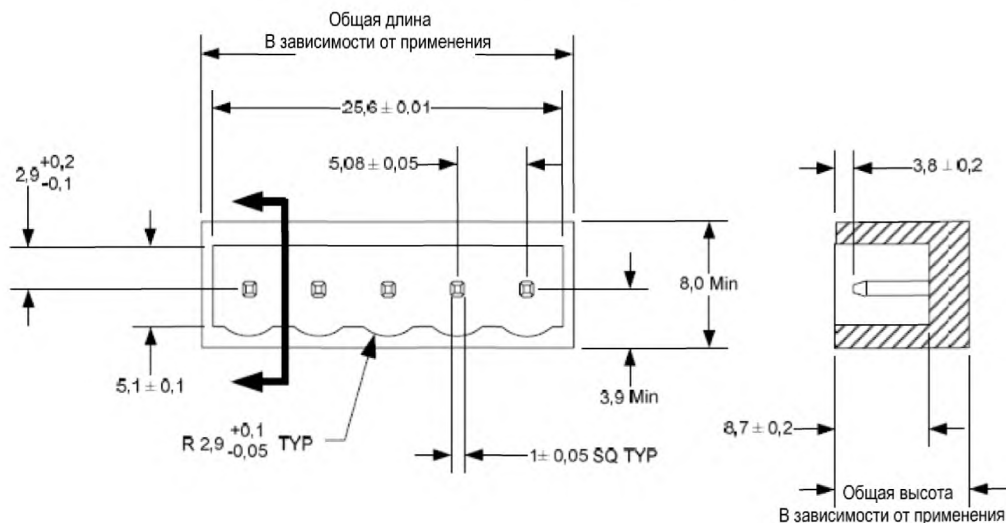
Общая длина
В зависимости от применения

25,6 ± 0,01

5,08 ± 0,05

$2{,}9^{+0{,}2}_{-0{,}1}$

3,8 ± 0,2

8,0 Min

5,1 ± 0,1

3,9 Min

8,7 ± 0,2

R $2{,}9^{+0{,}1}_{-0{,}05}$ TYP

1± 0,05 SQ TYP

Общая высота
В зависимости от применения